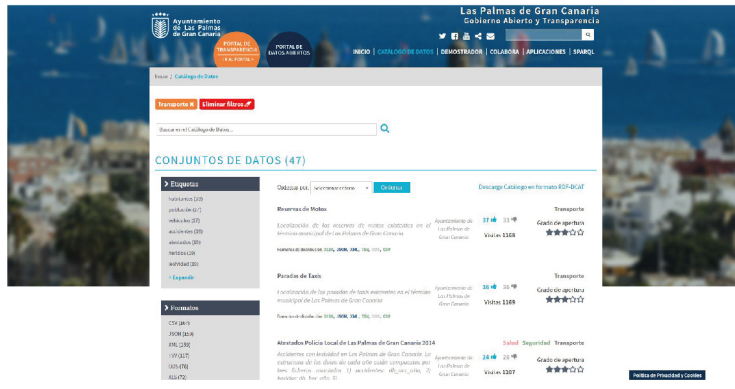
Ayuntamiento de Las Palmas de Gran Canaria

PORTAL DE TRANSPARENCIA
PORTAL DE DATOS ABIERTOS

Las Palmas de Gran Canaria
Gobierno Abierto y Transparencia

INICIO | CATÁLOGO DE DATOS | DEMOSTRADOR | COLABORA | APLICACIONES | SPARQL

Inicio / Catálogo de Datos

Transporte ✖ Eliminar filtros

Buscar en el Catálogo de datos...

CONJUNTOS DE DATOS (47)

Etiquetas
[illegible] (10)
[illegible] (47)
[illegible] (37)
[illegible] (30)
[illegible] (30)
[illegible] (20)
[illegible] (20)
+ Expandir

Formatos
CSV (47)
JSON (47)
XML (38)
TSV (37)
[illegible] (10)
XLS (72)

Ordenar por: Seleccione criterio | Ordenar

Descarga Catálogo en formato RDF-DCAT

Reservas de Motos
Localización de las reservas de motos colocadas en el término municipal de Las Palmas de Gran Canaria
Formatos de descarga: CSV, JSON, XML, TSV, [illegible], KMZ
Ayuntamiento de Las Palmas de Gran Canaria
37 33
Visitas 1108
Transporte
Grado de apertura

Paradas de Taxis
Localización de las paradas de taxis existentes en el término municipal de Las Palmas de Gran Canaria
Formatos de descarga: CSV, JSON, XML, TSV, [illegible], KMZ
Ayuntamiento de Las Palmas de Gran Canaria
36 38
Visitas 1169
Transporte
Grado de apertura

Atestados Policía Local de Las Palmas de Gran Canaria 2014
Accidentes con lesividad en Las Palmas de Gran Canaria. La estructura de los datos de cada año están compuestos por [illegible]
Ayuntamiento de Las Palmas de Gran Canaria
24 29
Visitas 1207
Salud Seguridad Transporte
Grado de apertura

Política de Privacidad y Cookies